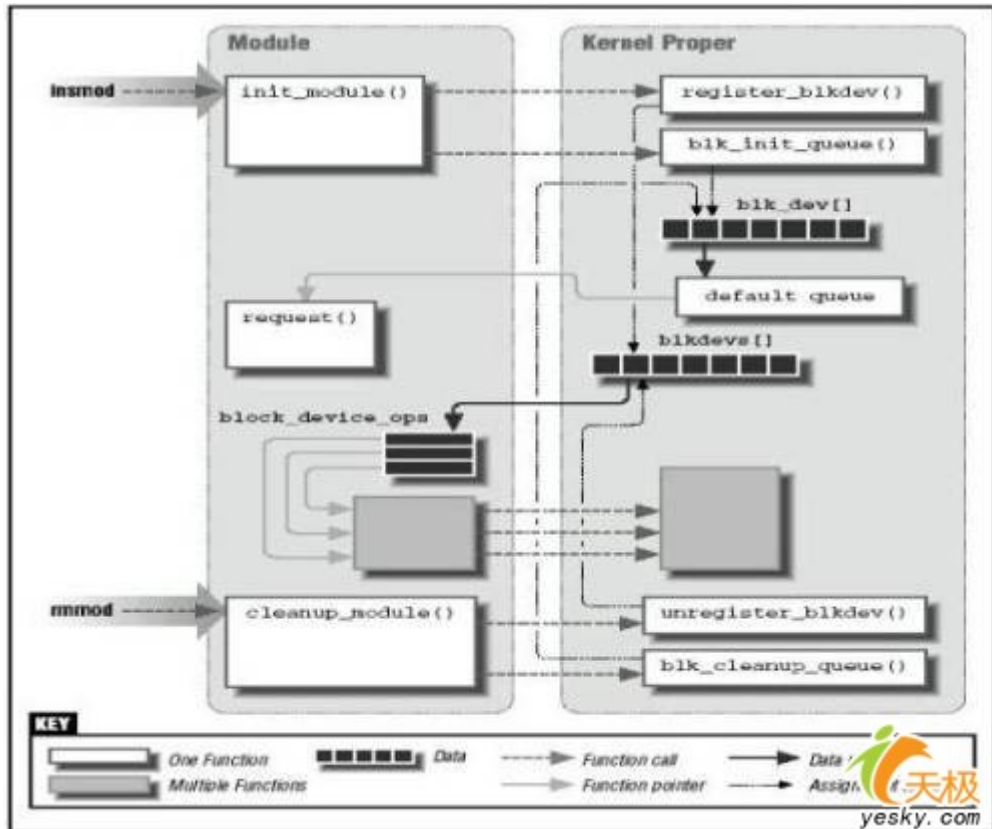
Module

Kernel Proper

insmod

init_module()

register_blkdev()

blk_init_queue()

blk_dev[]

default queue

request()

blkdevs[]

block_device_ops

rmmod

cleanup_module()

unregister_blkdev()

blk_cleanup_queue()

KEY

One Function

Data

Function call

Data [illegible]

Multiple Functions

Function pointer

Assign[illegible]

天极

yesky.com